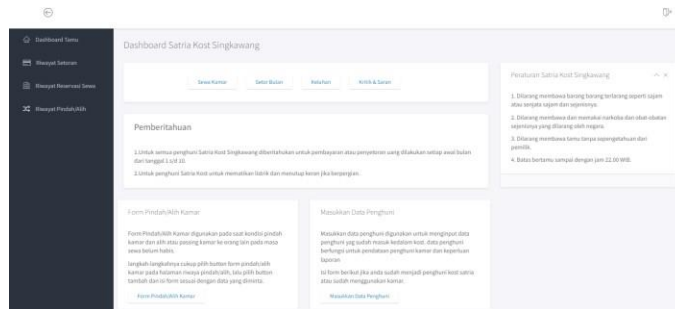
Dashboard Sewa

Riwayat Setoran

Riwayat Reservasi Sewa

Riwayat Pindah/Alih

Dashboard Satria Kost Singkawang

Sewa Kamar

Setor Bulan

Relasikan

Kritik & Saran

Pemberitahuan

1.Untuk semua penghuni Satria Kost Singkawang diberitahukan untuk pembayaran atau penyetoran uang dilakukan setiap awal bulan dari tanggal 1 s/d 10.

2.Untuk penghuni Satria Kost untuk mematikan listrik dan menutup keran jika bepergian.

Peraturan Satria Kost Singkawang

1. Dilarang membawa barang barang terlarang seperti sajam atau senjata sajam dan sejenisnya.

2. Dilarang membawa dan memakai narkoba dan obat-obatan sejenisnya yang dilarang oleh negara.

3. Dilarang membawa tamu tanpa sepengetahuan dari pemilik.

4. Batas bertamu sampai dengan jam 22.00 WIB.

Form Pindah/Alih Kamar

Form Pindah/Alih Kamar digunakan pada saat kondisi pindah kamar dan alih atau pasang kamar ke orang lain pada masa sewa belum habis.

langkah langkahnya cukup pilih button form pindah/alih kamar pada halaman menu pindah/alih, lalu pilih button tambah dan isi form sesuai dengan data yang diminta.

Form Pindah/Alih Kamar

Masukkan Data Penghuni

Masukkan data penghuni digunakan untuk menginput data penghuni yang sudah masuk kedalam kost. data penghuni berfungsi untuk pendataan penghuni kamar dan keperluan laporan.

Isi form berikut jika anda sudah menjadi penghuni kost satria atau sudah menggunakan kamar.

Masukkan Data Penghuni